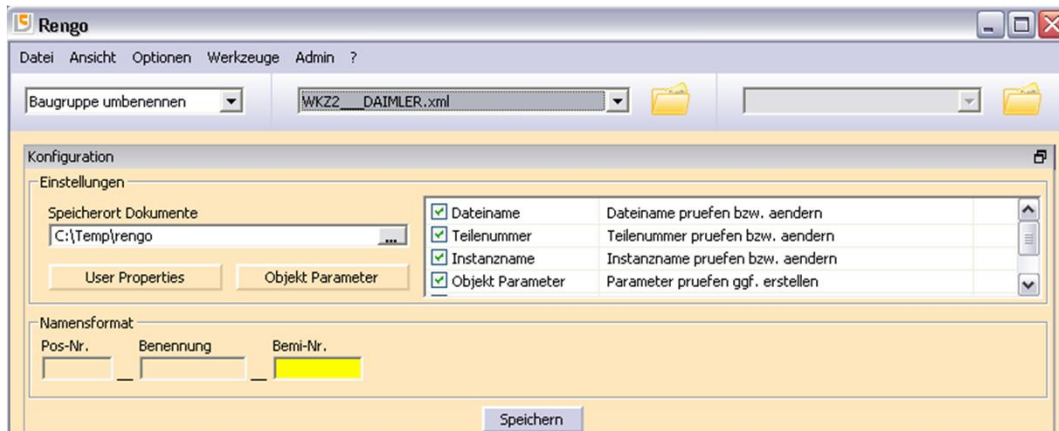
Rengo

Datei Ansicht Optionen Werkzeuge Admin ?

Baugruppe umbenennen

WKZ2___DAIMLER.xml

Konfiguration

Einstellungen

Speicherort Dokumente

C:\Temp\rengo

...

User Properties

Objekt Parameter

| | |
|---|---|
| Dateiname | Dateiname pruefen bzw. aendern |
| Teilenummer | Teilenummer pruefen bzw. aendern |
| Instanzname | Instanzname pruefen bzw. aendern |
| Objekt Parameter | Parameter pruefen ggf. erstellen |

Namensformat

Pos-Nr. Benennung Bemi-Nr.

_ _

Speichern